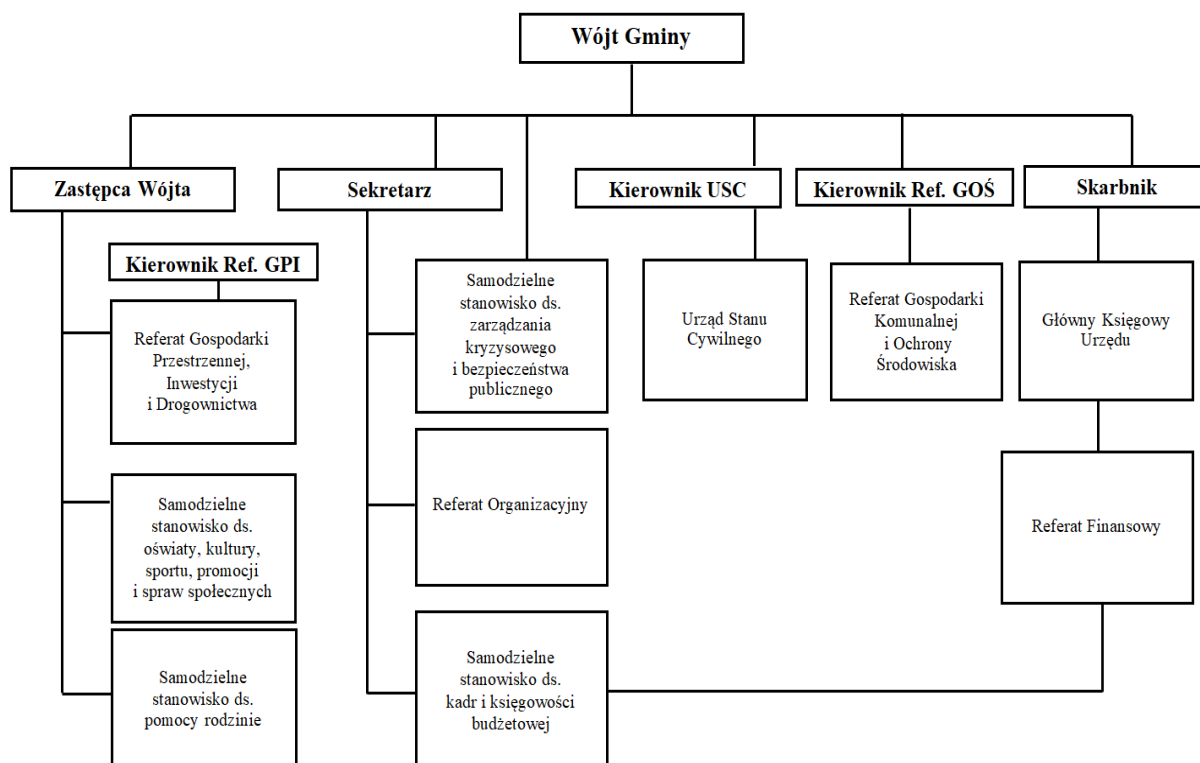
Wójt Gminy

Zastępca Wójta

Kierownik Ref. GPI

Referat Gospodarki Przestrzennej, Inwestycji i Drogownictwa

Samodzielne stanowisko ds. oświaty, kultury, sportu, promocji i spraw społecznych

Samodzielne stanowisko ds. pomocy rodzinie

Sekretarz

Samodzielne stanowisko ds. zarządzania kryzysowego i bezpieczeństwa publicznego

Referat Organizacyjny

Samodzielne stanowisko ds. kadr i księgowości budżetowej

Kierownik USC

Urząd Stanu Cywilnego

Kierownik Ref. GOŚ

Referat Gospodarki Komunalnej i Ochrony Środowiska

Skarbnik

Główny Księgowy Urzędu

Referat Finansowy